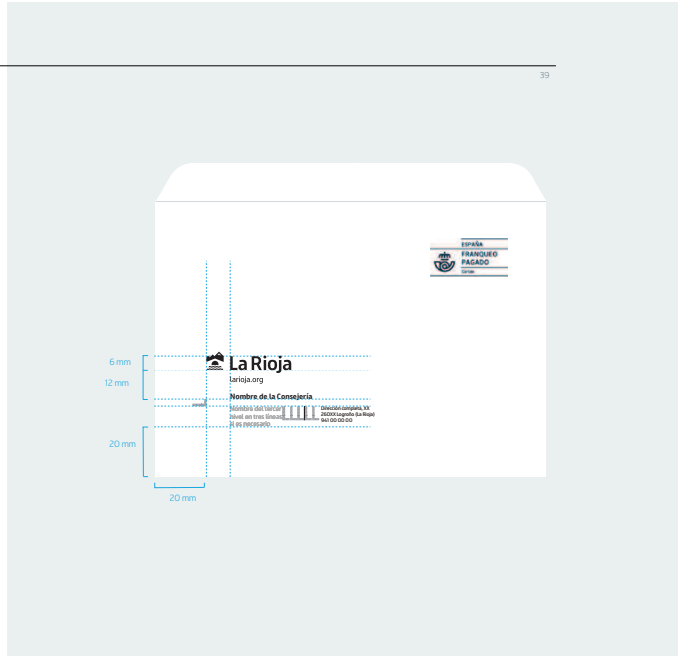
39

ESPAÑA
FRANQUEO
PAGADO
Correos

6 mm
12 mm
20 mm
20 mm

La Rioja
larioja.org

Nombre de la Consejería
Nombre del tercer nivel en tres líneas si es necesario
Dirección completa, XX
260XX Logroño (La Rioja)
941 00 00 00